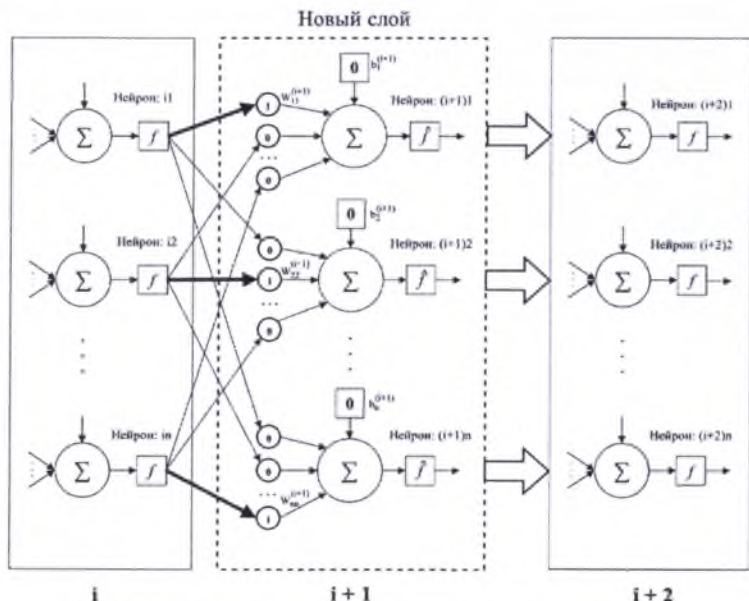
Новый слой

Нейрон: i1
$\Sigma$
$f$

Нейрон: i2
$\Sigma$
$f$

Нейрон: in
$\Sigma$
$f$

1 $w_{11}^{(i+1)}$
0
0
0 $b_1^{(i+1)}$
$\Sigma$
$f$
Нейрон: (i+1)1

0
1 $w_{22}^{(i+1)}$
0
0 $b_2^{(i+1)}$
$\Sigma$
$f$
Нейрон: (i+1)2

0
0
1 $w_{nn}^{(i+1)}$
0 $b_n^{(i+1)}$
$\Sigma$
$f$
Нейрон: (i+1)n

Нейрон: (i+2)1
$\Sigma$
$f$

Нейрон: (i+2)2
$\Sigma$
$f$

Нейрон: (i+2)n
$\Sigma$
$f$

i

i + 1

i + 2